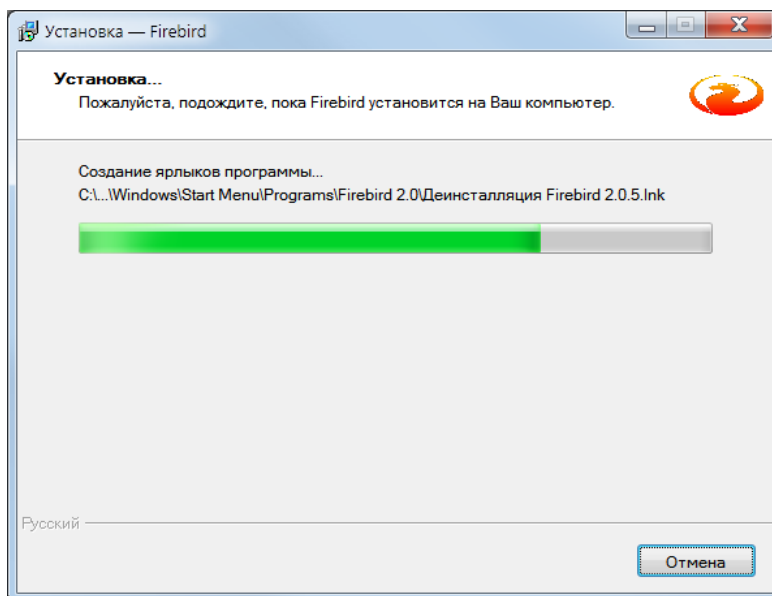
Установка — Firebird

Установка...
Пожалуйста, подождите, пока Firebird установится на Ваш компьютер.

Создание ярлыков программы...
C:\...\Windows\Start Menu\Programs\Firebird 2.0\Деинсталляция Firebird 2.0.5.lnk

Русский

Отмена